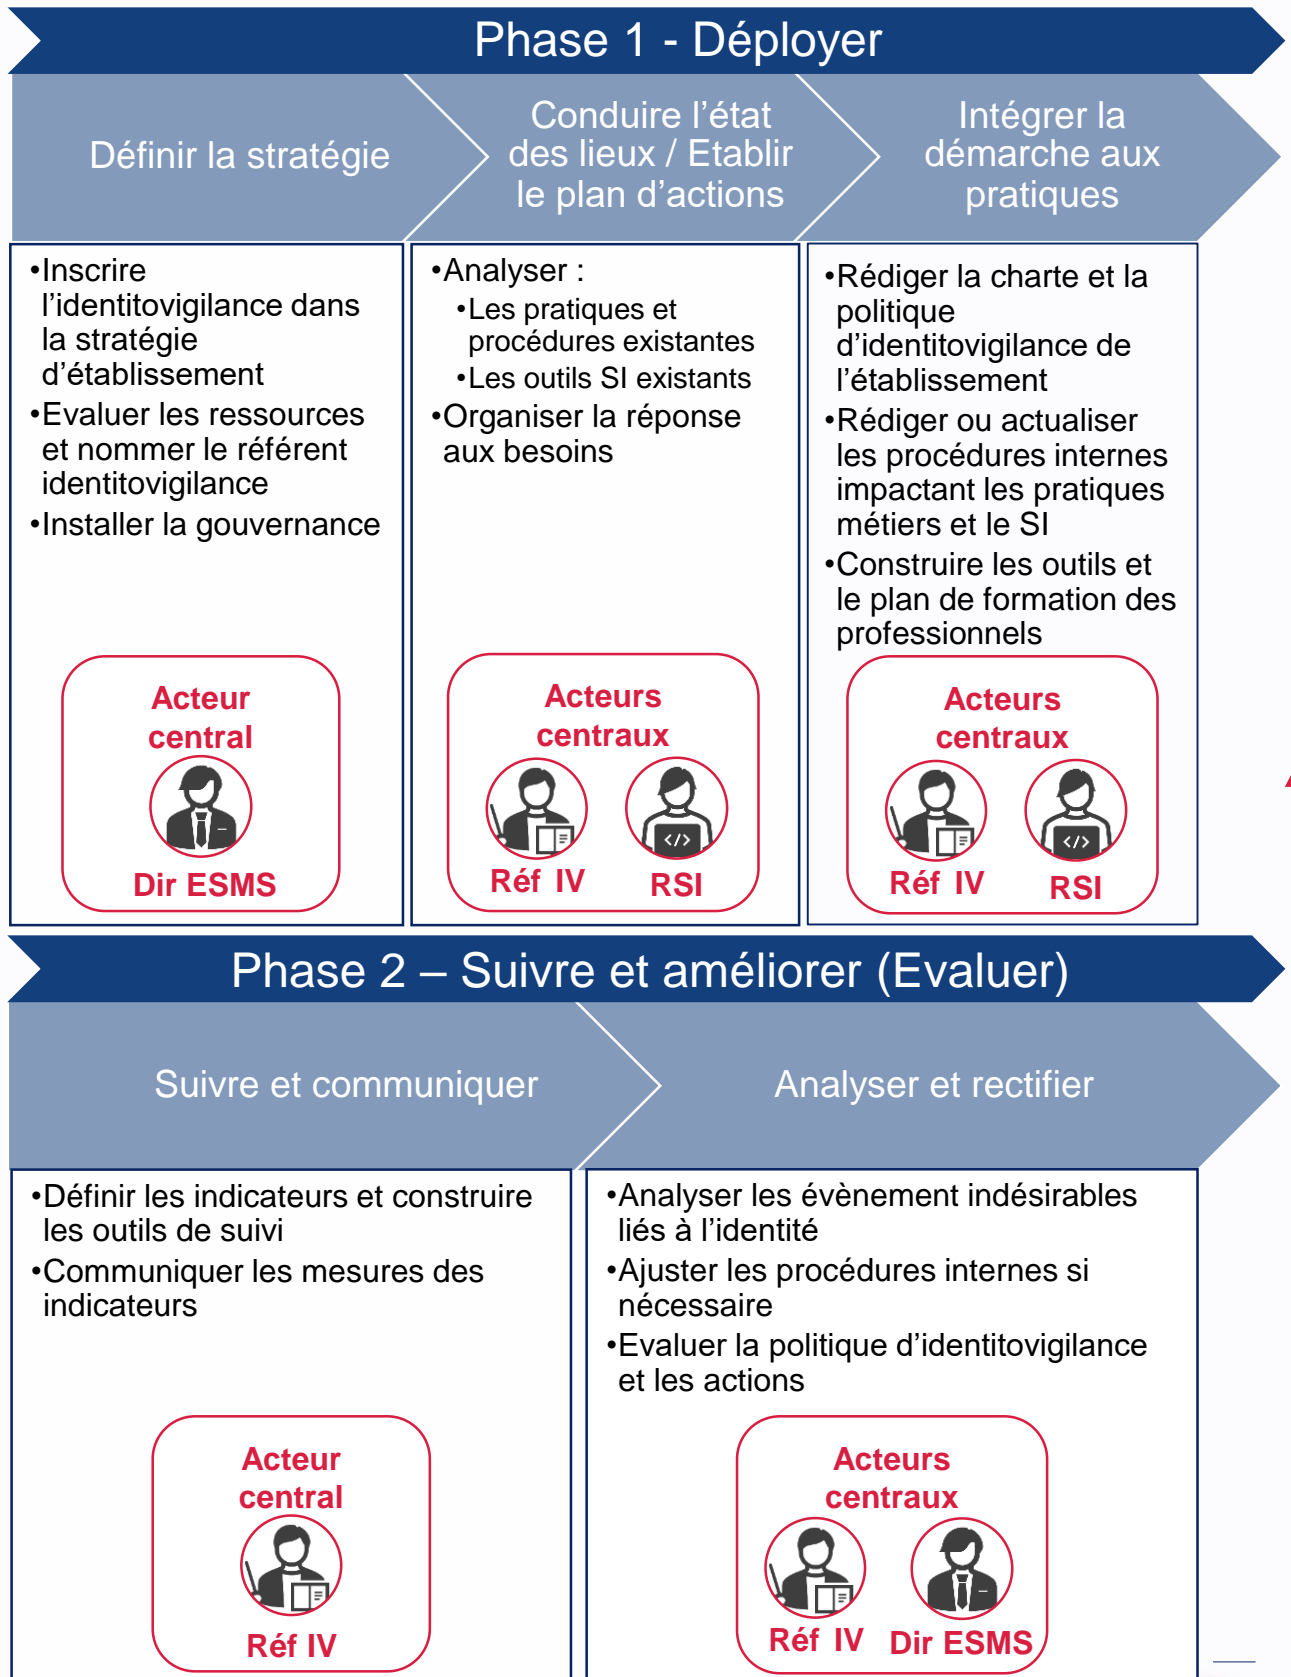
Phase 1 - Déployer

Définir la stratégie

Conduire l'état des lieux / Etablir le plan d'actions

Intégrer la démarche aux pratiques

•Inscrire l'identitovigilance dans la stratégie d'établissement
•Evaluer les ressources et nommer le référent identitovigilance
•Installer la gouvernance

Acteur central

Dir ESMS

•Analyser :
•Les pratiques et procédures existantes
•Les outils SI existants
•Organiser la réponse aux besoins

Acteurs centraux

</>

Réf IV RSI

•Rédiger la charte et la politique d'identitovigilance de l'établissement
•Rédiger ou actualiser les procédures internes impactant les pratiques métiers et le SI
•Construire les outils et le plan de formation des professionnels

Acteurs centraux

</>

Réf IV RSI

Phase 2 – Suivre et améliorer (Evaluer)

Suivre et communiquer

Analyser et rectifier

•Définir les indicateurs et construire les outils de suivi
•Communiquer les mesures des indicateurs

Acteur central

Réf IV

•Analyser les évènement indésirables liés à l'identité
•Ajuster les procédures internes si nécessaire
•Evaluer la politique d'identitovigilance et les actions

Acteurs centraux

Réf IV Dir ESMS